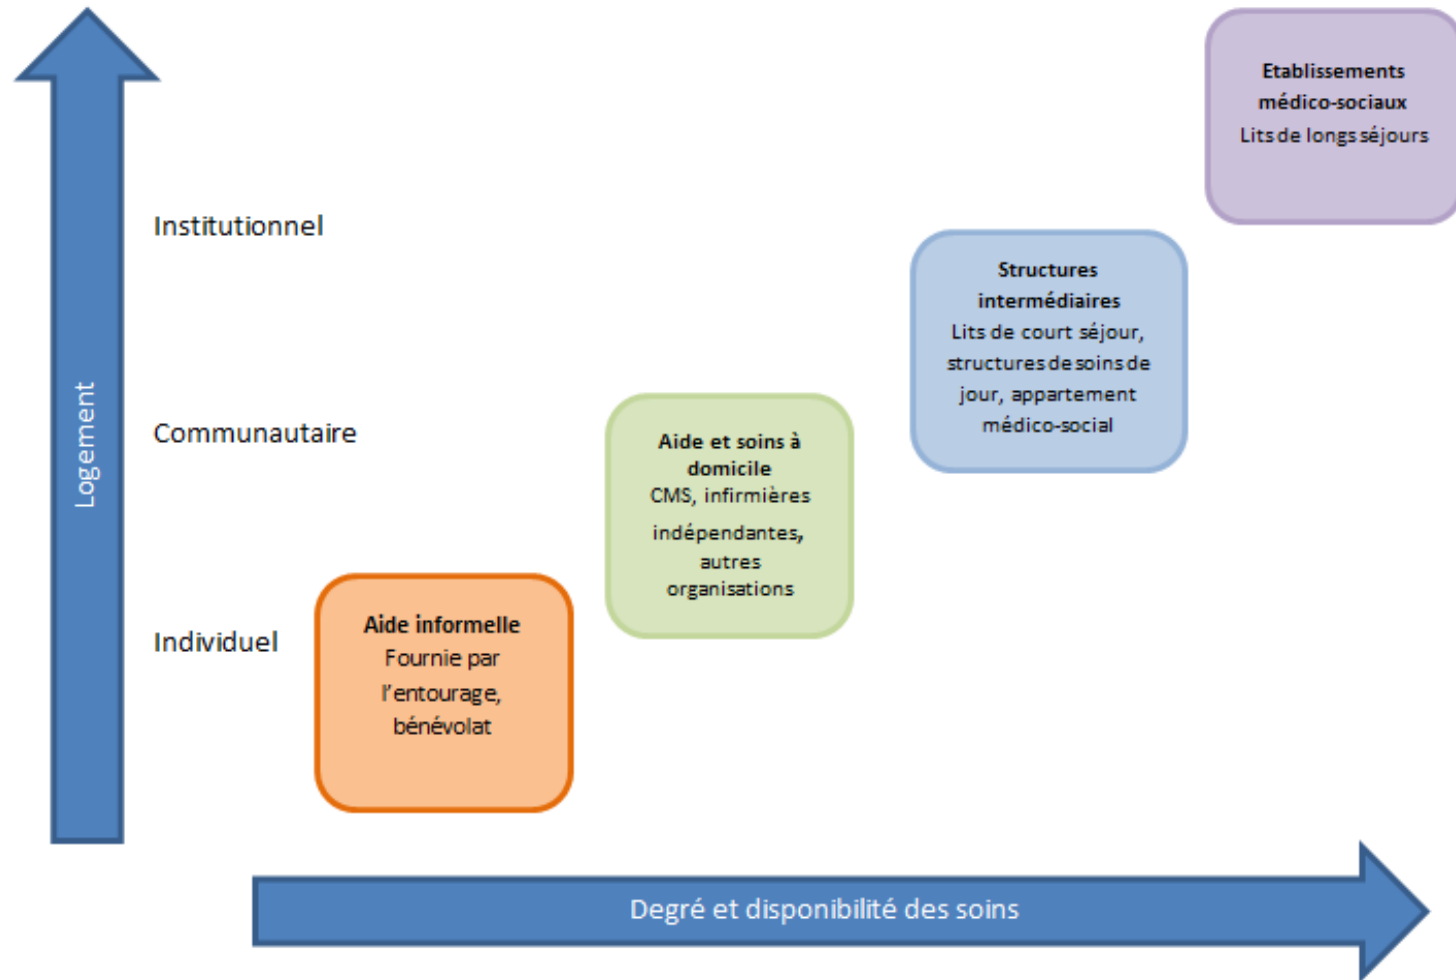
Logement

Institutionnel

Communautaire

Individuel

Etablissements médico-sociaux
Lits de longs séjours

Structures intermédiaires
Lits de court séjour, structures de soins de jour, appartement médico-social

Aide et soins à domicile
CMS, infirmières indépendantes, autres organisations

Aide informelle
Fournie par l'entourage, bénévolat

Degré et disponibilité des soins